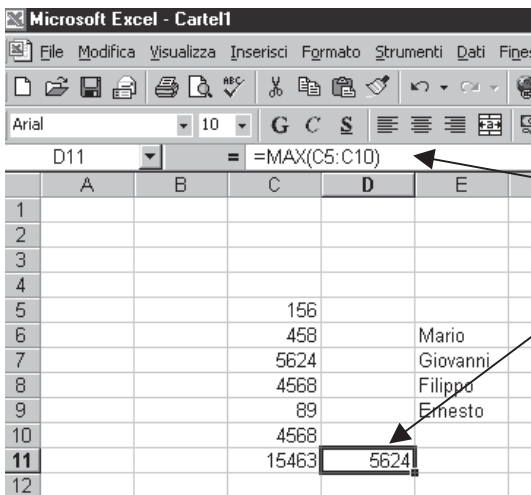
Microsoft Excel - Cartel1

File Modifica Visualizza Inserisci Formato Strumenti Dati Fines

Arial 10 G C S

D11 = =MAX(C5:C10)

| | A | B | C | D | E |
|---|---|---|---|---|---|
| 1 | | | | | |
| 2 | | | | | |
| 3 | | | | | |
| 4 | | | | | |
| 5 | | | 156 | | |
| 6 | | | 458 | | Mario |
| 7 | | | 5624 | | Giovanni |
| 8 | | | 4568 | | Filippo |
| 9 | | | 89 | | Ernesto |
| 10 | | | 4568 | | |
| 11 | | | 15463 | 5624 | |
| 12 | | | | | |